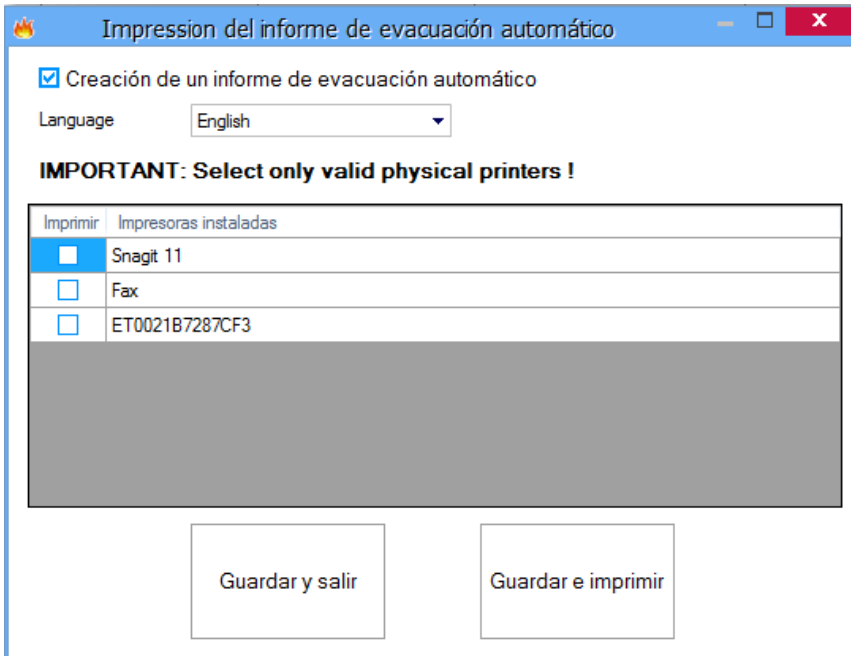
Impression del informe de evacuación automático

Creación de un informe de evacuación automático

Language English

IMPORTANT: Select only valid physical printers !

| Imprimir | Impresoras instaladas |
|---|---|
| ☐ | Snagit 11 |
| ☐ | Fax |
| ☐ | ET0021B7287CF3 |

Guardar y salir

Guardar e imprimir